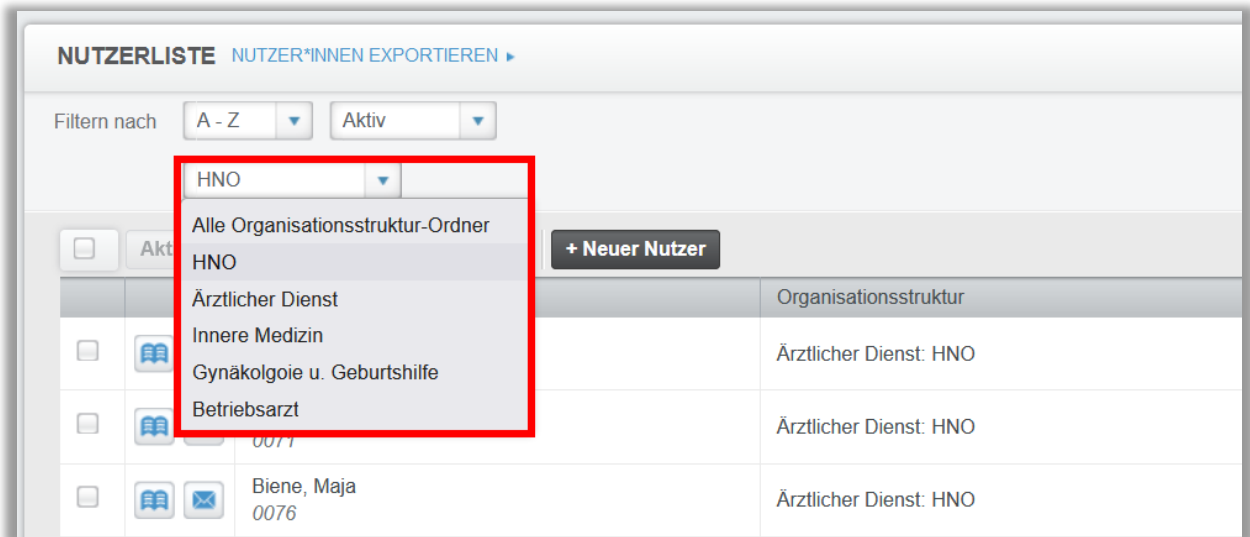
NUTZERLISTE NUTZER*INNEN EXPORTIEREN ▸

Filtern nach A - Z Aktiv

HNO

Alle Organisationsstruktur-Ordner
HNO
Ärztlicher Dienst
Innere Medizin
Gynäkolgoie u. Geburtshilfe
Betriebsarzt

Akt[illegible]

+ Neuer Nutzer

Organisationsstruktur

Ärztlicher Dienst: HNO

0071

Ärztlicher Dienst: HNO

Biene, Maja
0076

Ärztlicher Dienst: HNO